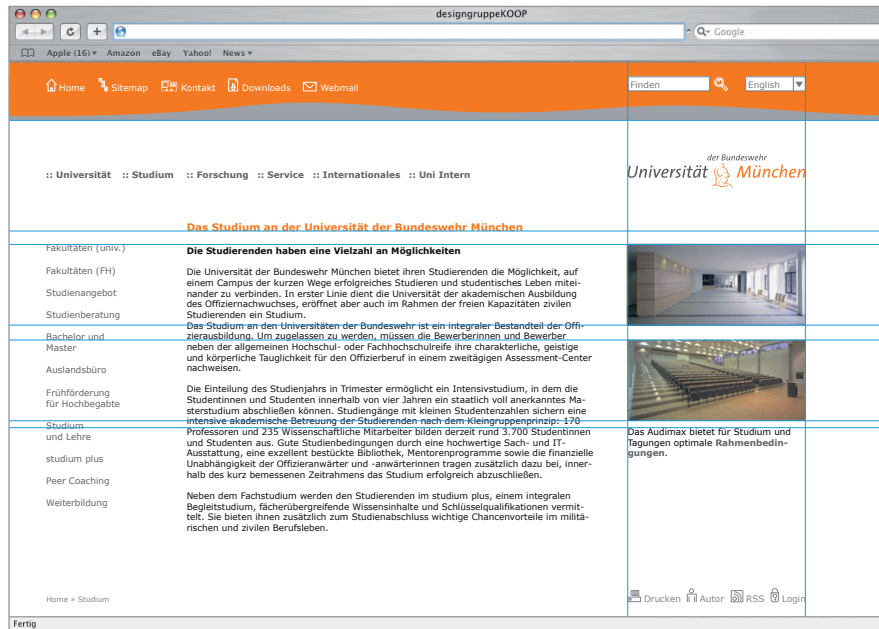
designgruppeKOOP

Google

Apple (16) ▾ Amazon eBay Yahoo! News ▾

Home Sitemap Kontakt Downloads Webmail

Finden

English

:: Universität :: Studium :: Forschung :: Service :: Internationales :: Uni Intern

der Bundeswehr
Universität München

Das Studium an der Universität der Bundeswehr München

Fakultäten (univ.)

Fakultäten (FH)

Studienangebot

Studienberatung

Bachelor und Master

Auslandsbüro

Frühförderung für Hochbegabte

Studium und Lehre

studium plus

Peer Coaching

Weiterbildung

Die Studierenden haben eine Vielzahl an Möglichkeiten

Die Universität der Bundeswehr München bietet ihren Studierenden die Möglichkeit, auf einem Campus der kurzen Wege erfolgreiches Studieren und studentisches Leben miteinander zu verbinden. In erster Linie dient die Universität der akademischen Ausbildung des Offiziernachwuchses, eröffnet aber auch im Rahmen der freien Kapazitäten zivilen Studierenden ein Studium.
Das Studium an den Universitäten der Bundeswehr ist ein integraler Bestandteil der Offizierausbildung. Um zugelassen zu werden, müssen die Bewerberinnen und Bewerber neben der allgemeinen Hochschul- oder Fachhochschulreife ihre charakterliche, geistige und körperliche Tauglichkeit für den Offizierberuf in einem zweitägigen Assessment-Center nachweisen.

Die Einteilung des Studienjahrs in Trimester ermöglicht ein Intensivstudium, in dem die Studentinnen und Studenten innerhalb von vier Jahren ein staatlich voll anerkanntes Masterstudium abschließen können. Studiengänge mit kleinen Studentenzahlen sichern eine intensive akademische Betreuung der Studierenden nach dem Kleingruppenprinzip: 170 Professoren und 235 Wissenschaftliche Mitarbeiter bilden derzeit rund 3.700 Studentinnen und Studenten aus. Gute Studienbedingungen durch eine hochwertige Sach- und IT-Ausstattung, eine exzellent bestückte Bibliothek, Mentorenprogramme sowie die finanzielle Unabhängigkeit der Offizieranwärter und -anwärterinnen tragen zusätzlich dazu bei, innerhalb des kurz bemessenen Zeitrahmens das Studium erfolgreich abzuschließen.

Neben dem Fachstudium werden den Studierenden im studium plus, einem integralen Begleitstudium, fächerübergreifende Wissensinhalte und Schlüsselqualifikationen vermittelt. Sie bieten ihnen zusätzlich zum Studienabschluss wichtige Chancenvorteile im militärischen und zivilen Berufsleben.

Das Audimax bietet für Studium und Tagungen optimale Rahmenbedingungen.

Home » Studium

Drucken Autor RSS Login

Fertig